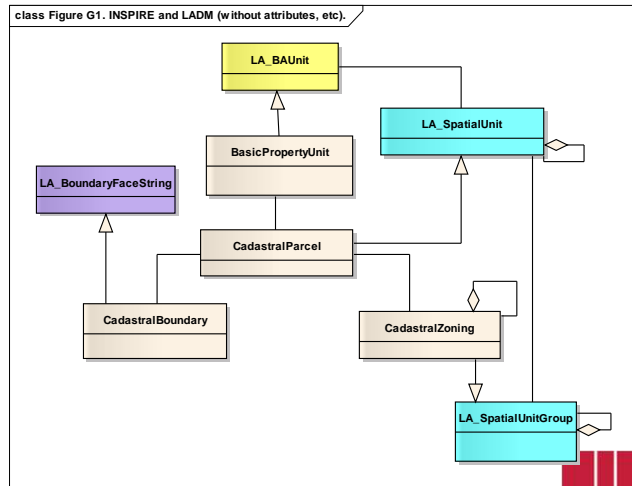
class Figure G1. INSPIRE and LADM (without attributes, etc).

LA_BAUnit

LA_SpatialUnit

BasicPropertyUnit

LA_BoundaryFaceString

CadastralParcel

CadastralBoundary

CadastralZoning

LA_SpatialUnitGroup